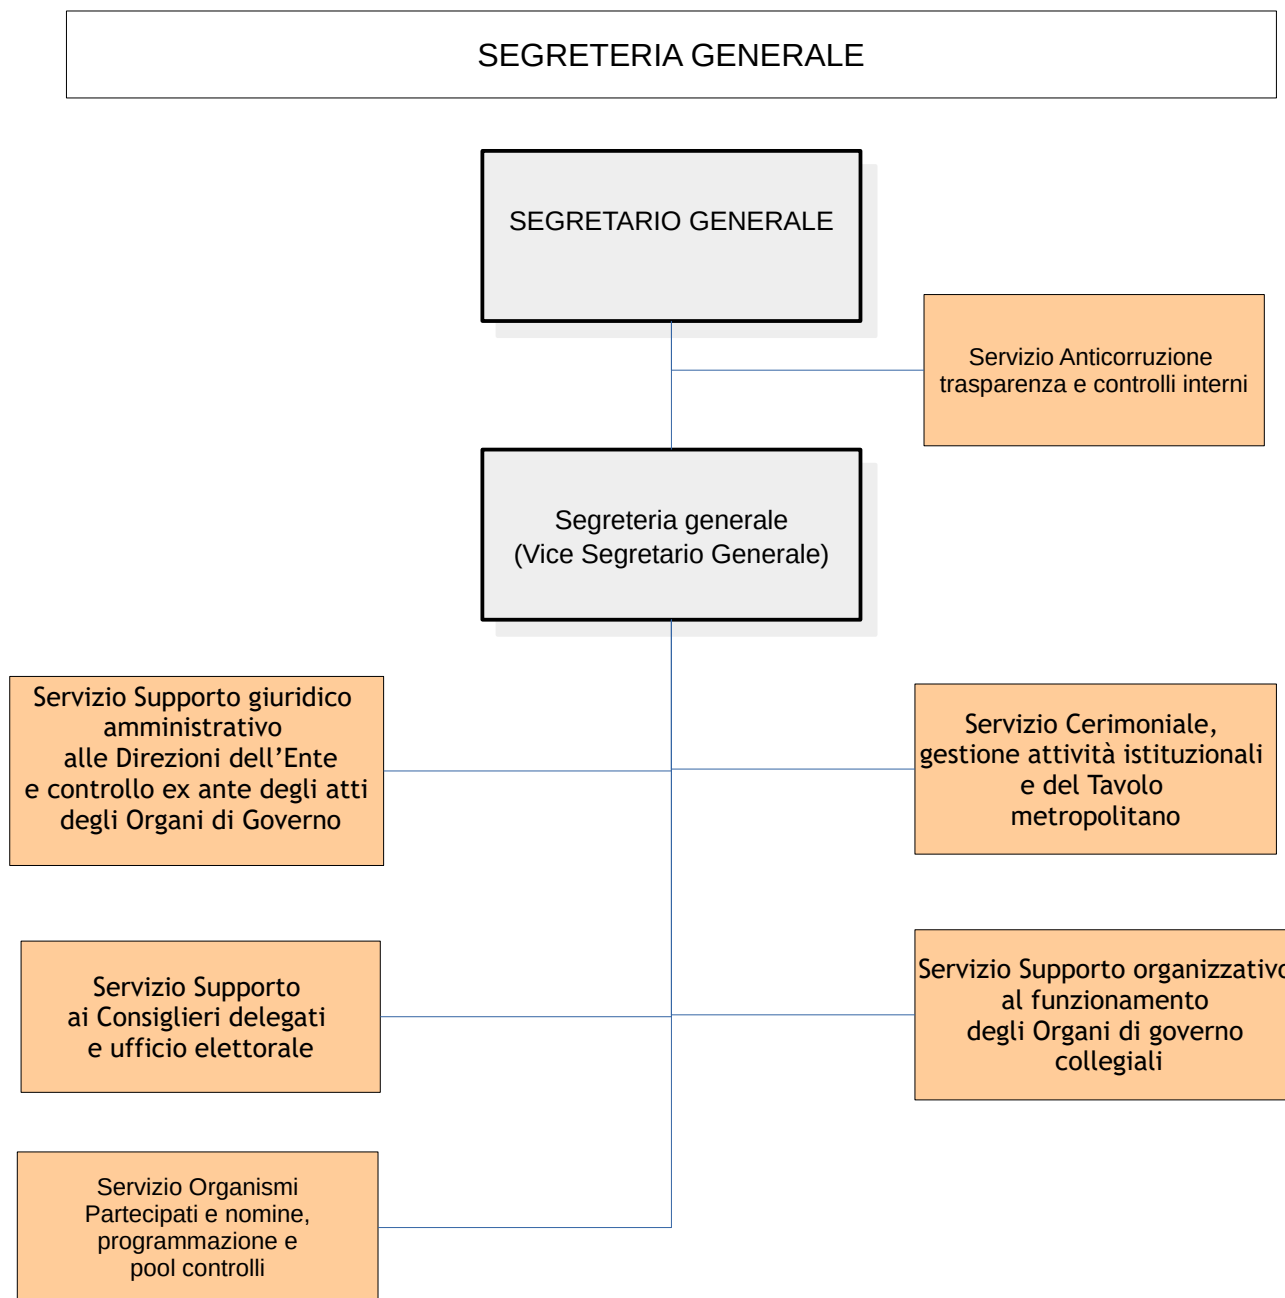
SEGRETERIA GENERALE

SEGRETARIO GENERALE

Servizio Anticorruzione trasparenza e controlli interni

Segreteria generale
(Vice Segretario Generale)

Servizio Supporto giuridico amministrativo alle Direzioni dell’Ente e controllo ex ante degli atti degli Organi di Governo

Servizio Cerimoniale, gestione attività istituzionali e del Tavolo metropolitano

Servizio Supporto ai Consiglieri delegati e ufficio elettorale

Servizio Supporto organizzativ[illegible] al funzionamento degli Organi di governo collegiali

Servizio Organismi Partecipati e nomine, programmazione e pool controlli